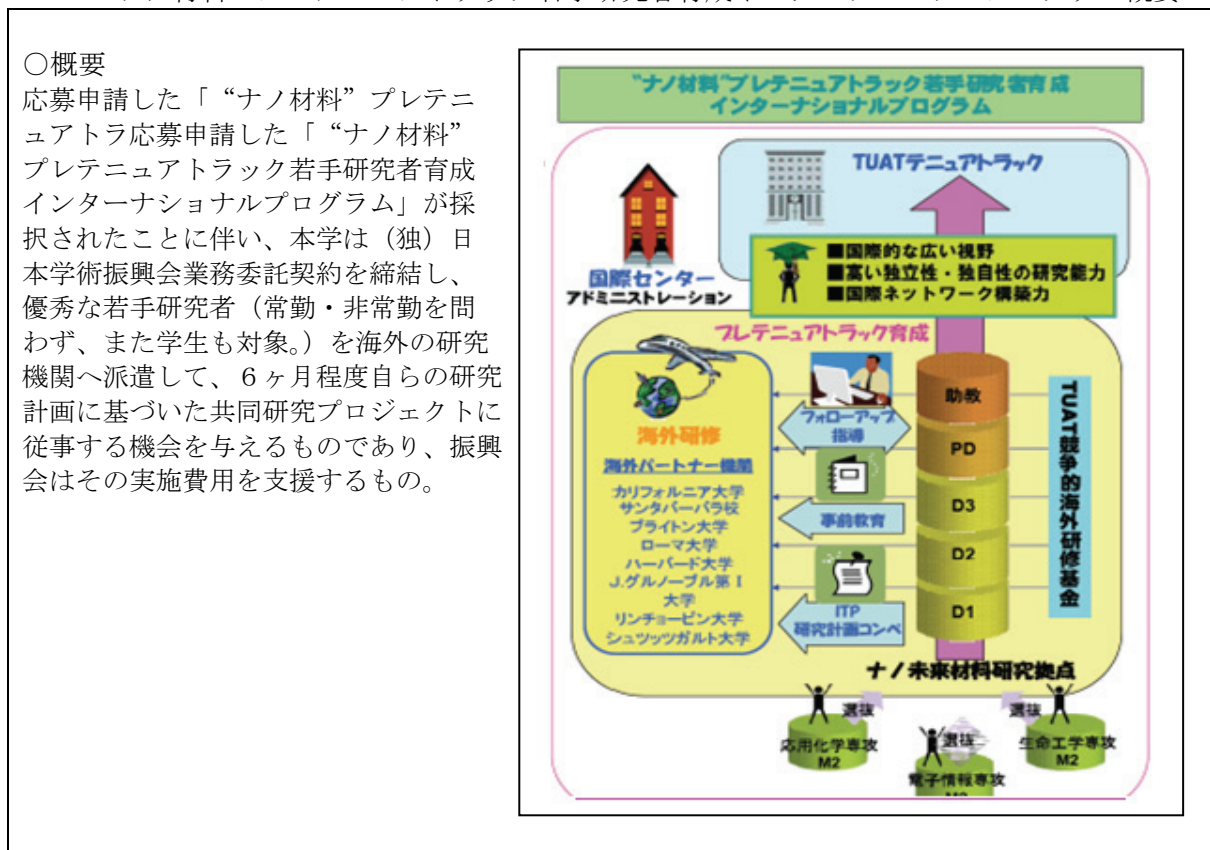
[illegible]

○概要
応募申請した「“ナノ材料”プレテニュアトラ応募申請した「“ナノ材料”プレテニュアトラック若手研究者育成インターナショナルプログラム」が採択されたことに伴い、本学は（独）日本学術振興会業務委託契約を締結し、優秀な若手研究者（常勤・非常勤を問わず、また学生も対象。）を海外の研究機関へ派遣して、６ヶ月程度自らの研究計画に基づいた共同研究プロジェクトに従事する機会を与えるものであり、振興会はその実施費用を支援するもの。

“ナノ材料”プレテニュアトラック若手研究者育成
インターナショナルプログラム

TUATテニュアトラック

■国際的な広い視野
■高い独立性・独自性の研究能力
■国際ネットワーク構築力

国際センター
アドミニストレーション

プレテニュアトラック育成

海外研修
海外パートナー機関
カリフォルニア大学
サンタバーバラ校
ブライトン大学
ローマ大学
ハーバード大学
J.グルノーブル第Ｉ大学
リンチョーピン大学
シュツッツガルト大学

フォローアップ指導
事前教育
ITP
研究計画コンペ

助教
PD
D3
D2
D1

TUAT競争的海外研修基金

ナノ未来材料研究拠点

選抜
選抜
選抜
応用化学専攻
M2
電子情報専攻
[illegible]
生命工学専攻
M2